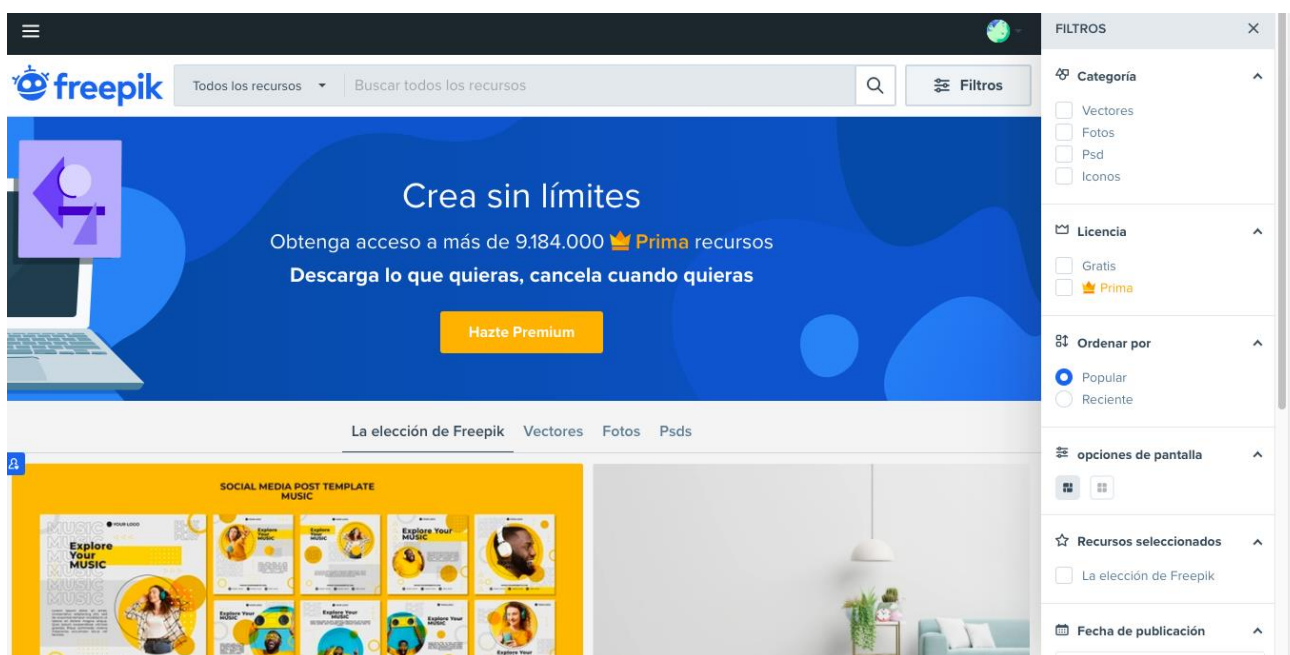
freepik

Todos los recursos ▾ Buscar todos los recursos

Filtros

Crea sin límites

Obtenga acceso a más de 9.184.000 Prima recursos

Descarga lo que quieras, cancela cuando quieras

Hazte Premium

La elección de Freepik Vectores Fotos Psds

SOCIAL MEDIA POST TEMPLATE MUSIC

YOUR LOGO

Explore Your MUSIC

Explore Your MUSIC

Explore Your MUSIC

FILTROS ×

Categoría

Vectores
Fotos
Psd
Iconos

Licencia

Gratis
Prima

Ordenar por

Popular
Reciente

opciones de pantalla

Recursos seleccionados

La elección de Freepik

Fecha de publicación